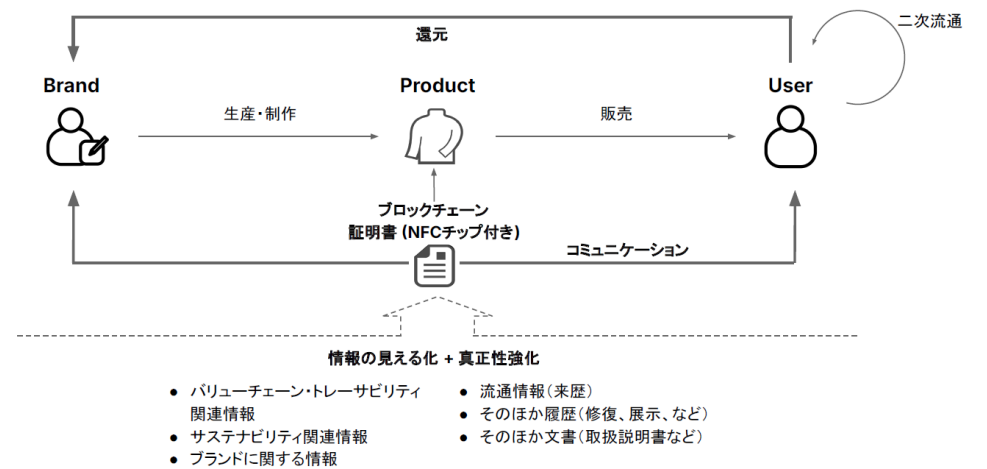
還元

二次流通

Brand

Product

User

生産・制作

販売

ブロックチェーン
証明書（NFCチップ付き）

コミュニケーション

情報の見える化 + 真正性強化

- バリューチェーン・トレーサビリティ関連情報
- サステナビリティ関連情報
- ブランドに関する情報

- 流通情報（来歴）
- そのほか履歴（修復、展示、など）
- そのほか文書（取扱説明書など）